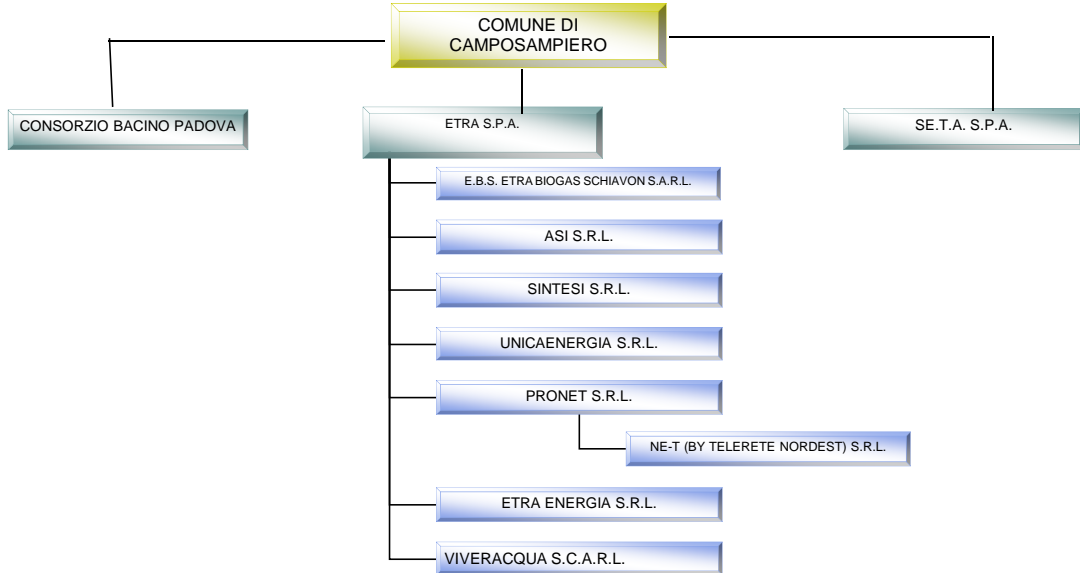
COMUNE DI CAMPOSAMPIERO

CONSORZIO BACINO PADOVA

ETRA S.P.A.

SE.T.A. S.P.A.

E.B.S. ETRA BIOGAS SCHIAVON S.A.R.L.

ASI S.R.L.

SINTESI S.R.L.

UNICAENERGIA S.R.L.

PRONET S.R.L.

NE-T (BY TELERETE NORDEST) S.R.L.

ETRA ENERGIA S.R.L.

VIVERACQUA S.C.A.R.L.